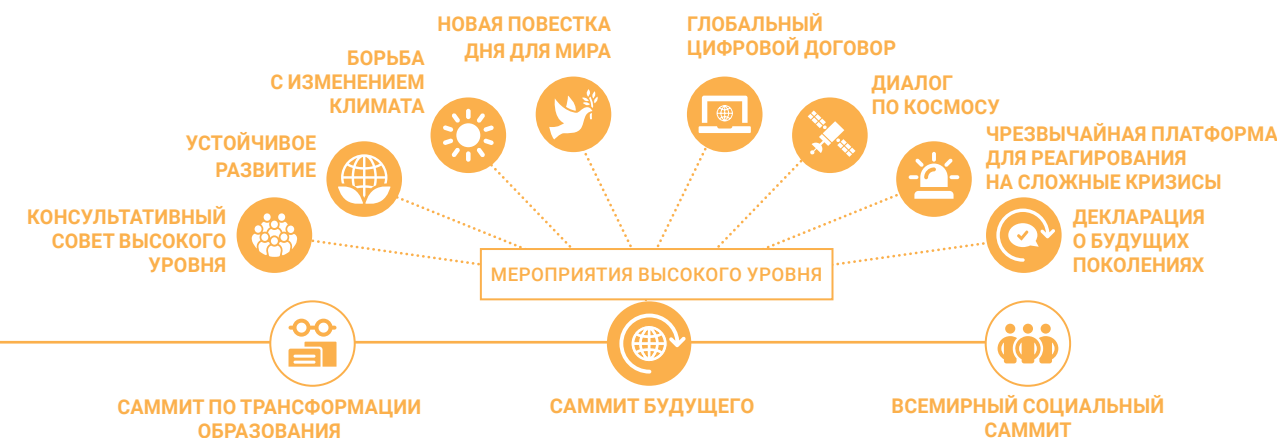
НОВАЯ ПОВЕСТКА ДНЯ ДЛЯ МИРА

ГЛОБАЛЬНЫЙ ЦИФРОВОЙ ДОГОВОР

БОРЬБА С ИЗМЕНЕНИЕМ КЛИМАТА

ДИАЛОГ ПО КОСМОСУ

УСТОЙЧИВОЕ РАЗВИТИЕ

ЧРЕЗВЫЧАЙНАЯ ПЛАТФОРМА ДЛЯ РЕАГИРОВАНИЯ НА СЛОЖНЫЕ КРИЗИСЫ

КОНСУЛЬТАТИВНЫЙ СОВЕТ ВЫСОКОГО УРОВНЯ

ДЕКЛАРАЦИЯ О БУДУЩИХ ПОКОЛЕНИЯХ

МЕРОПРИЯТИЯ ВЫСОКОГО УРОВНЯ

САММИТ ПО ТРАНСФОРМАЦИИ ОБРАЗОВАНИЯ

САММИТ БУДУЩЕГО

ВСЕМИРНЫЙ СОЦИАЛЬНЫЙ САММИТ